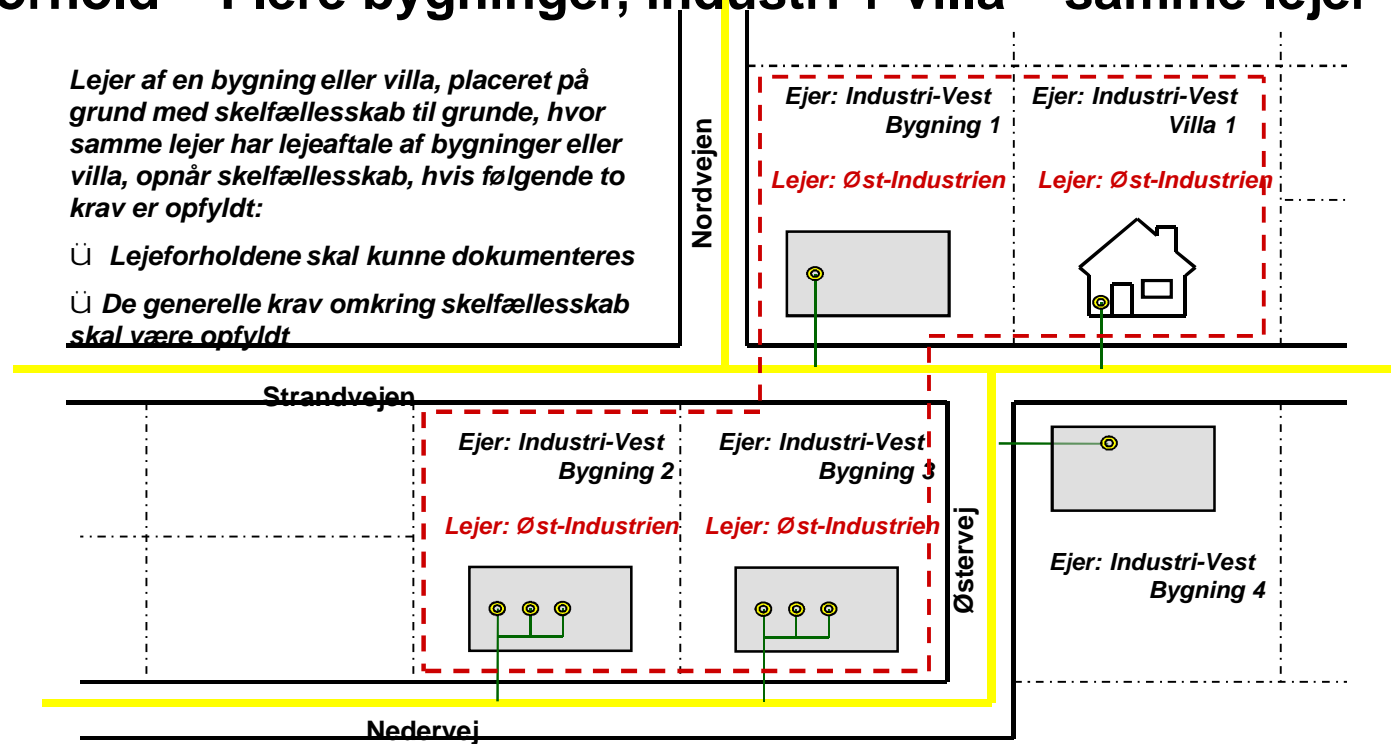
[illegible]rhold – Flere bygninger, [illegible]stri + villa – samme lejer

Lejer af en bygning eller villa, placeret på grund med skelfællesskab til grunde, hvor samme lejer har lejeaftale af bygninger eller villa, opnår skelfællesskab, hvis følgende to krav er opfyldt:

Ü Lejeforholdene skal kunne dokumenteres

Ü De generelle krav omkring skelfællesskab skal være opfyldt

Nordvejen

Ejer: Industri-Vest
Bygning 1

Lejer: Øst-Industrien

Ejer: Industri-Vest
Villa 1

Lejer: Øst-Industrien

Strandvejen

Ejer: Industri-Vest
Bygning 2

Lejer: Øst-Industrien

Ejer: Industri-Vest
Bygning 3

Lejer: Øst-Industrien

Østervej

Ejer: Industri-Vest
Bygning 4

Nedervej